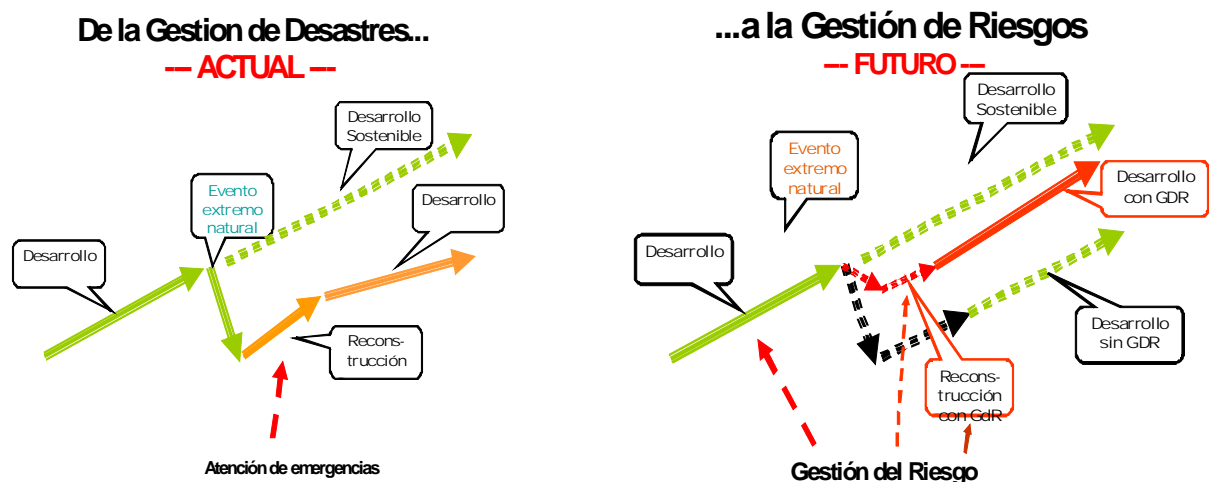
De la Gestion de Desastres...

--- ACTUAL ---

Desarrollo Sostenible

Evento extremo natural

Desarrollo

Desarrollo

Reconstrucción

Atención de emergencias

...a la Gestión de Riesgos

--- FUTURO ---

Desarrollo Sostenible

Evento extremo natural

Desarrollo con GDR

Desarrollo

Desarrollo sin GDR

Reconstrucción con GdR

Gestión del Riesgo